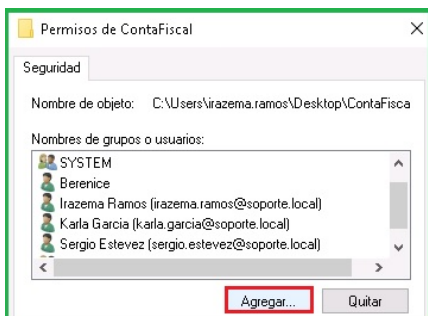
Permisos de ContaFiscal

Seguridad

Nombre de objeto: C:\Users\irazema.ramos\Desktop\ContaFisca

Nombres de grupos o usuarios:

SYSTEM
Berenice
Irazema Ramos (irazema.ramos@soporte.local)
Karla Garcia (karla.garcia@soporte.local)
Sergio Estevez (sergio.estevez@soporte.local)

Agregar...
Quitar